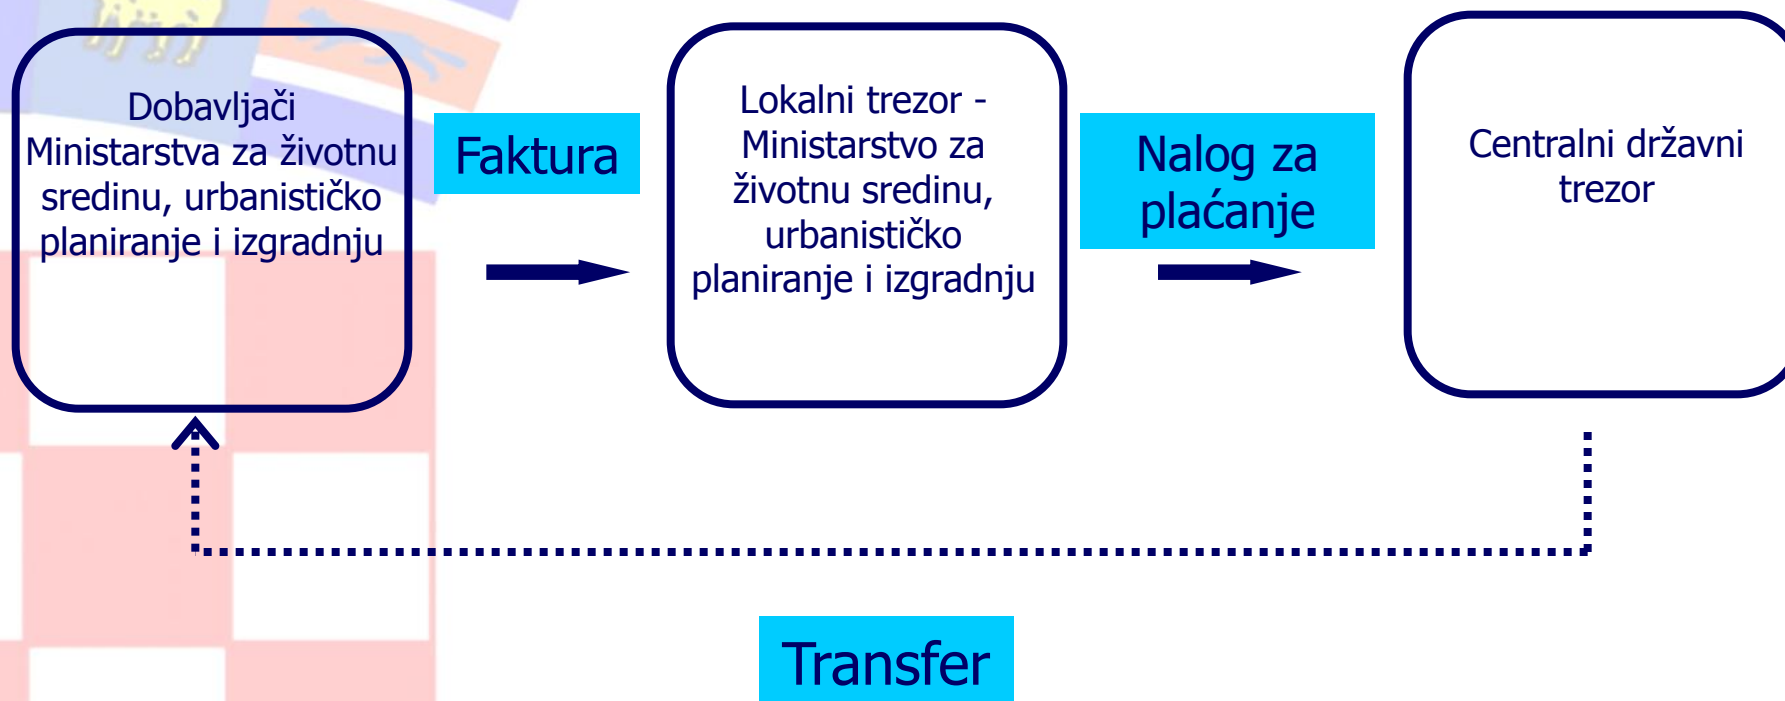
Dobavljači Ministarstva za životnu sredinu, urbanističko planiranje i izgradnju

Faktura

Lokalni trezor - Ministarstvo za životnu sredinu, urbanističko planiranje i izgradnju

Nalog za plaćanje

Centralni državni trezor

Transfer